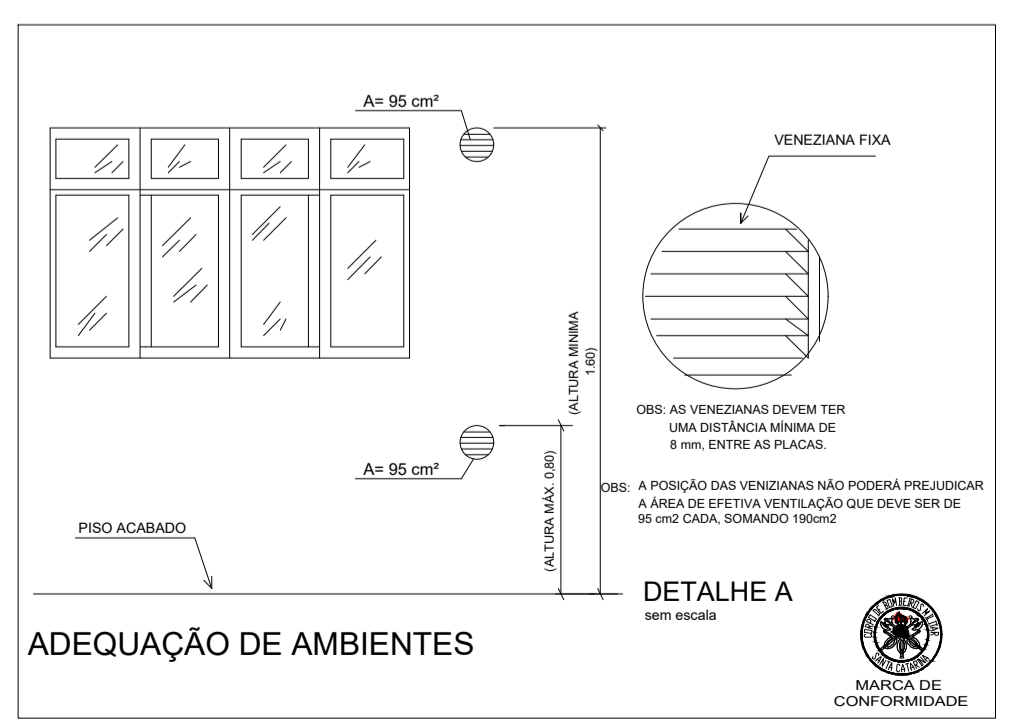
A= 95 cm²

VENEZIANA FIXA

1.60
(ALTURA MINIMA

OBS: AS VENEZIANAS DEVEM TER UMA DISTÂNCIA MÍNIMA DE 8 mm, ENTRE AS PLACAS.

A= 95 cm²

(ALTURA MÁX. 0.80)

OBS: A POSIÇÃO DAS VENIZIANAS NÃO PODERÁ PREJUDICAR A ÁREA DE EFETIVA VENTILAÇÃO QUE DEVE SER DE 95 cm2 CADA, SOMANDO 190cm2

PISO ACABADO

DETALHE A
sem escala

ADEQUAÇÃO DE AMBIENTES

CORPO DE BOMBEIROS MILITAR
SANTA CATARINA

MARCA DE CONFORMIDADE